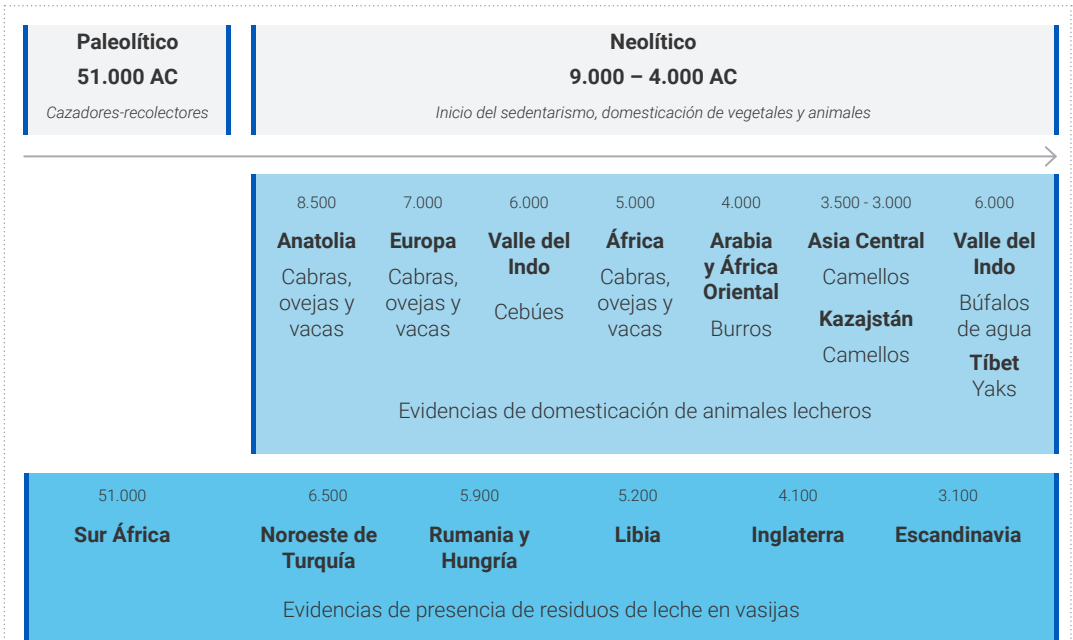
Paleolítico
51.000 AC
Cazadores-recolectores

Neolítico
9.000 – 4.000 AC
Inicio del sedentarismo, domesticación de vegetales y animales

8.500
Anatolia
Cabras, ovejas y vacas

7.000
Europa
Cabras, ovejas y vacas

6.000
Valle del Indo
Cebúes

5.000
África
Cabras, ovejas y vacas

4.000
Arabia y África Oriental
Burros

3.500 - 3.000
Asia Central
Camellos
Kazajstán
Camellos

6.000
Valle del Indo
Búfalos de agua
Tíbet
Yaks

Evidencias de domesticación de animales lecheros

51.000
Sur África

6.500
Noroeste de Turquía

5.900
Rumania y Hungría

5.200
Libia

4.100
Inglaterra

3.100
Escandinavia

Evidencias de presencia de residuos de leche en vasijas